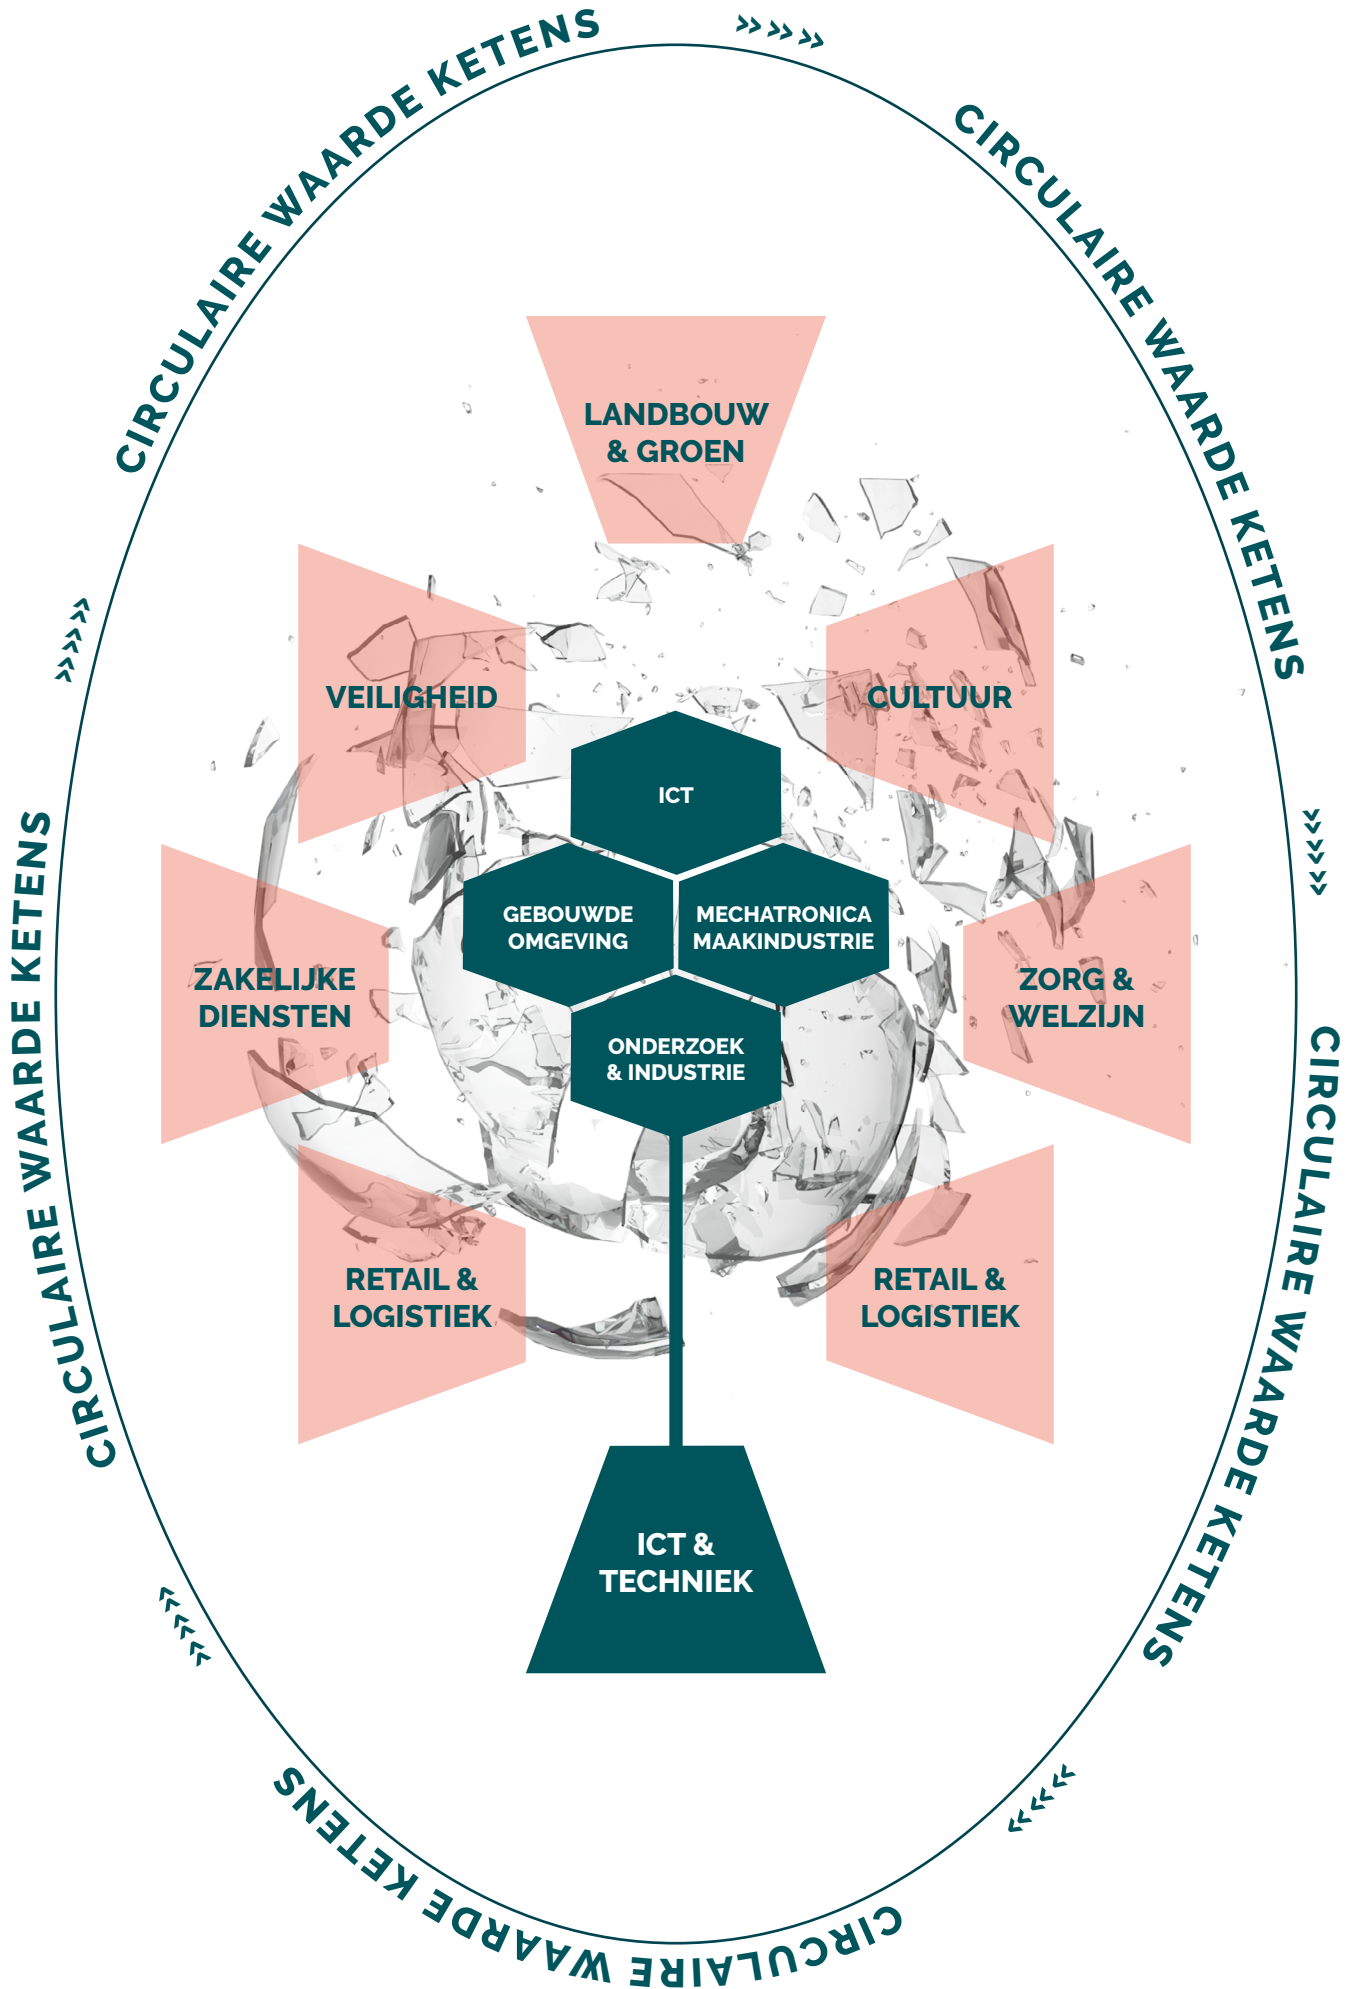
CIRCULAIRE WAARDE KETENS

CIRCULAIRE WAARDE KETENS

LANDBOUW & GROEN

VEILIGHEID

CULTUUR

ICT

GEBOUWDE OMGEVING

MECHATRONICA MAAKINDUSTRIE

ZAKELIJKE DIENSTEN

ZORG & WELZIJN

ONDERZOEK & INDUSTRIE

CIRCULAIRE WAARDE KETENS

CIRCULAIRE WAARDE KETENS

RETAIL & LOGISTIEK

RETAIL & LOGISTIEK

ICT & TECHNIEK

CIRCULAIRE WAARDE KETENS